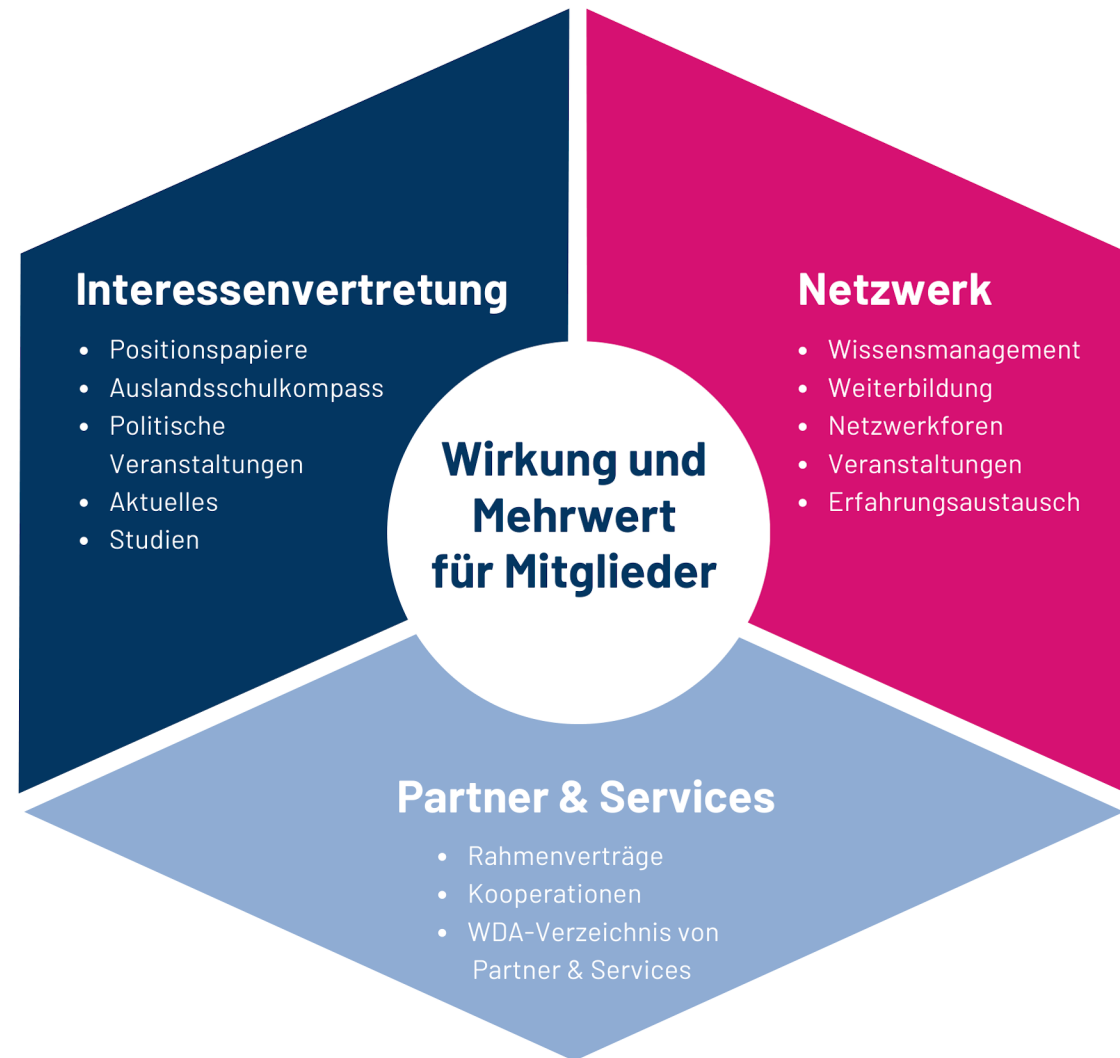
Interessenvertretung

- Positionspapiere
- Auslandsschulkompass
- Politische Veranstaltungen
- Aktuelles
- Studien

Wirkung und Mehrwert für Mitglieder

Netzwerk

- Wissensmanagement
- Weiterbildung
- Netzwerkforen
- Veranstaltungen
- Erfahrungsaustausch

Partner & Services

- Rahmenverträge
- Kooperationen
- WDA-Verzeichnis von Partner & Services